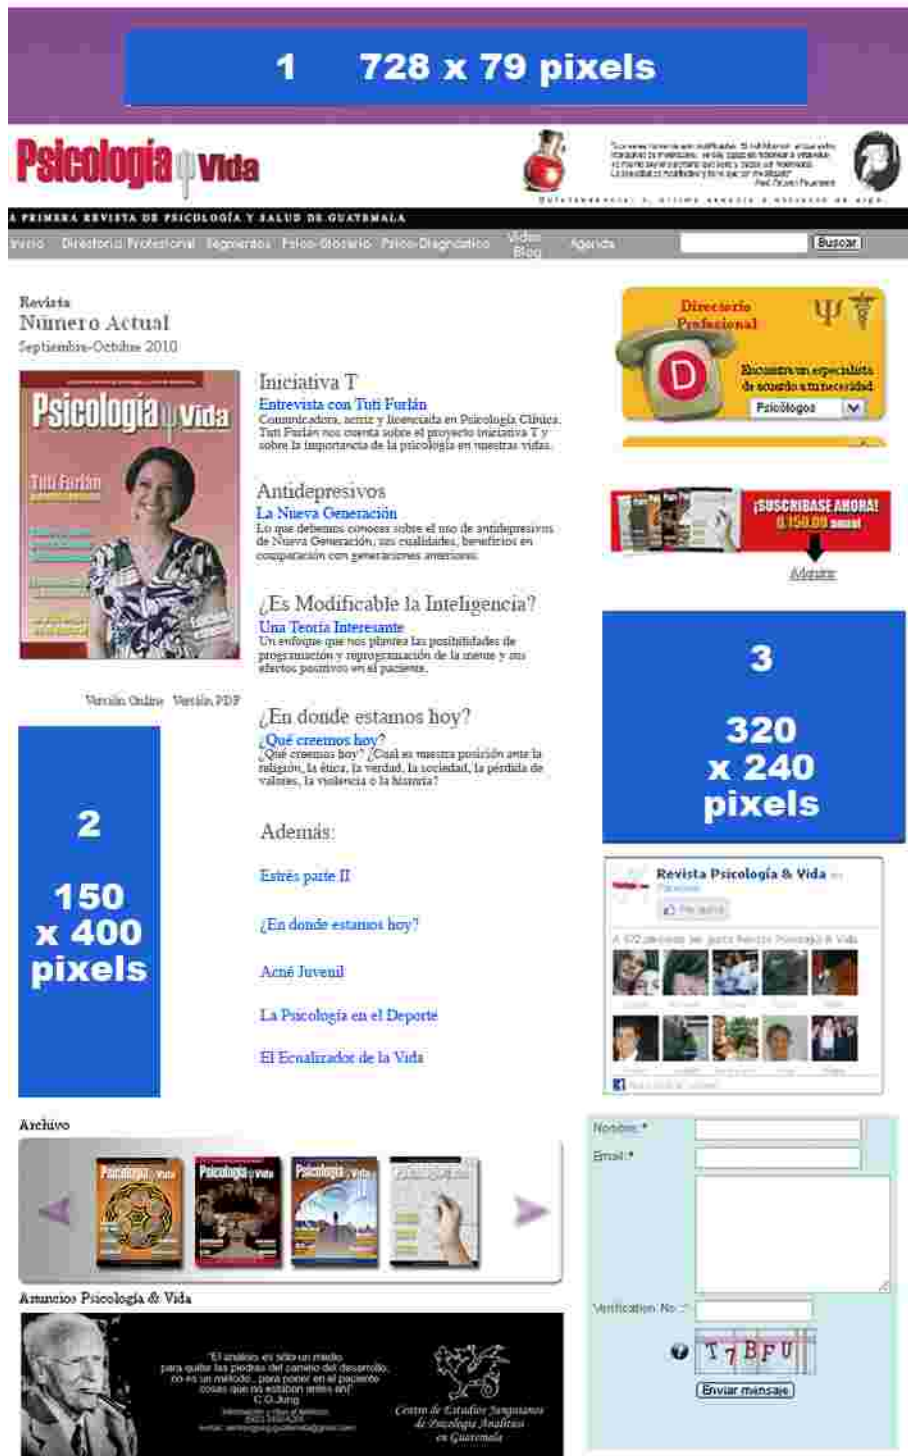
1 728 x 79 pixels

Psicología Vida

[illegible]
Prof. Gilberto Freyre

Autotrascendencia: lo último anexo a la naturaleza de algo

A PRIMERA REVISTA DE PSICOLOGÍA Y SALUD DE GUATEMALA

Inicio Directorio Profesional Segmentos Psico-Glosario Psico-Diagnóstico Video Blog Agenda Buscar

Revista
Número Actual
Septiembre-Octubre 2010

Psicología Vida
Tuti Furlán

Versión Online Versión PDF

Iniciativa T
Entrevista con Tuti Furlán
Comunicadora, actriz y licenciada en Psicología Clínica. Tuti Furlán nos cuenta sobre el proyecto Iniciativa T y sobre la importancia de la psicología en nuestras vidas.

Antidepresivos
La Nueva Generación
Lo que debemos conocer sobre el uso de antidepresivos de Nueva Generación, sus cualidades, beneficios en comparación con generaciones anteriores.

¿Es Modificable la Inteligencia?
Una Teoría Interesante
Un enfoque que nos plantea las posibilidades de programación y reprogramación de la mente y sus efectos positivos en el paciente.

¿En donde estamos hoy?
¿Qué creemos hoy?
¿Qué creemos hoy? ¿Cuál es nuestra posición ante la religión, la ética, la verdad, la sociedad, la pérdida de valores, la violencia o la historia?

2
150 x 400 pixels

Además:
Estrés parte II
¿En donde estamos hoy?
Acné Juvenil
La Psicología en el Deporte
El Ecualizador de la Vida

Directorio Profesional
Encuentre un especialista de acuerdo a tu necesidad
Psicólogos

¡SUSCRIBASE AHORA!
Q.150.00 anual
Adquirir

3
320 x 240 pixels

Revista Psicología & Vida
Facebook
Me gusta
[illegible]

Archivo

Anuncios Psicología & Vida
"El análisis es sólo un medio para quitar las piedras del camino del desarrollo, no es un método... para poner en el paciente cosas que no estaban antes ahí"
C.G.Jung
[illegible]
Centro de Estudios Junguianos de Psicología Analítica en Guatemala

Nombre: *
Email: *
Verification No.: *
T7BFU
Enviar mensaje